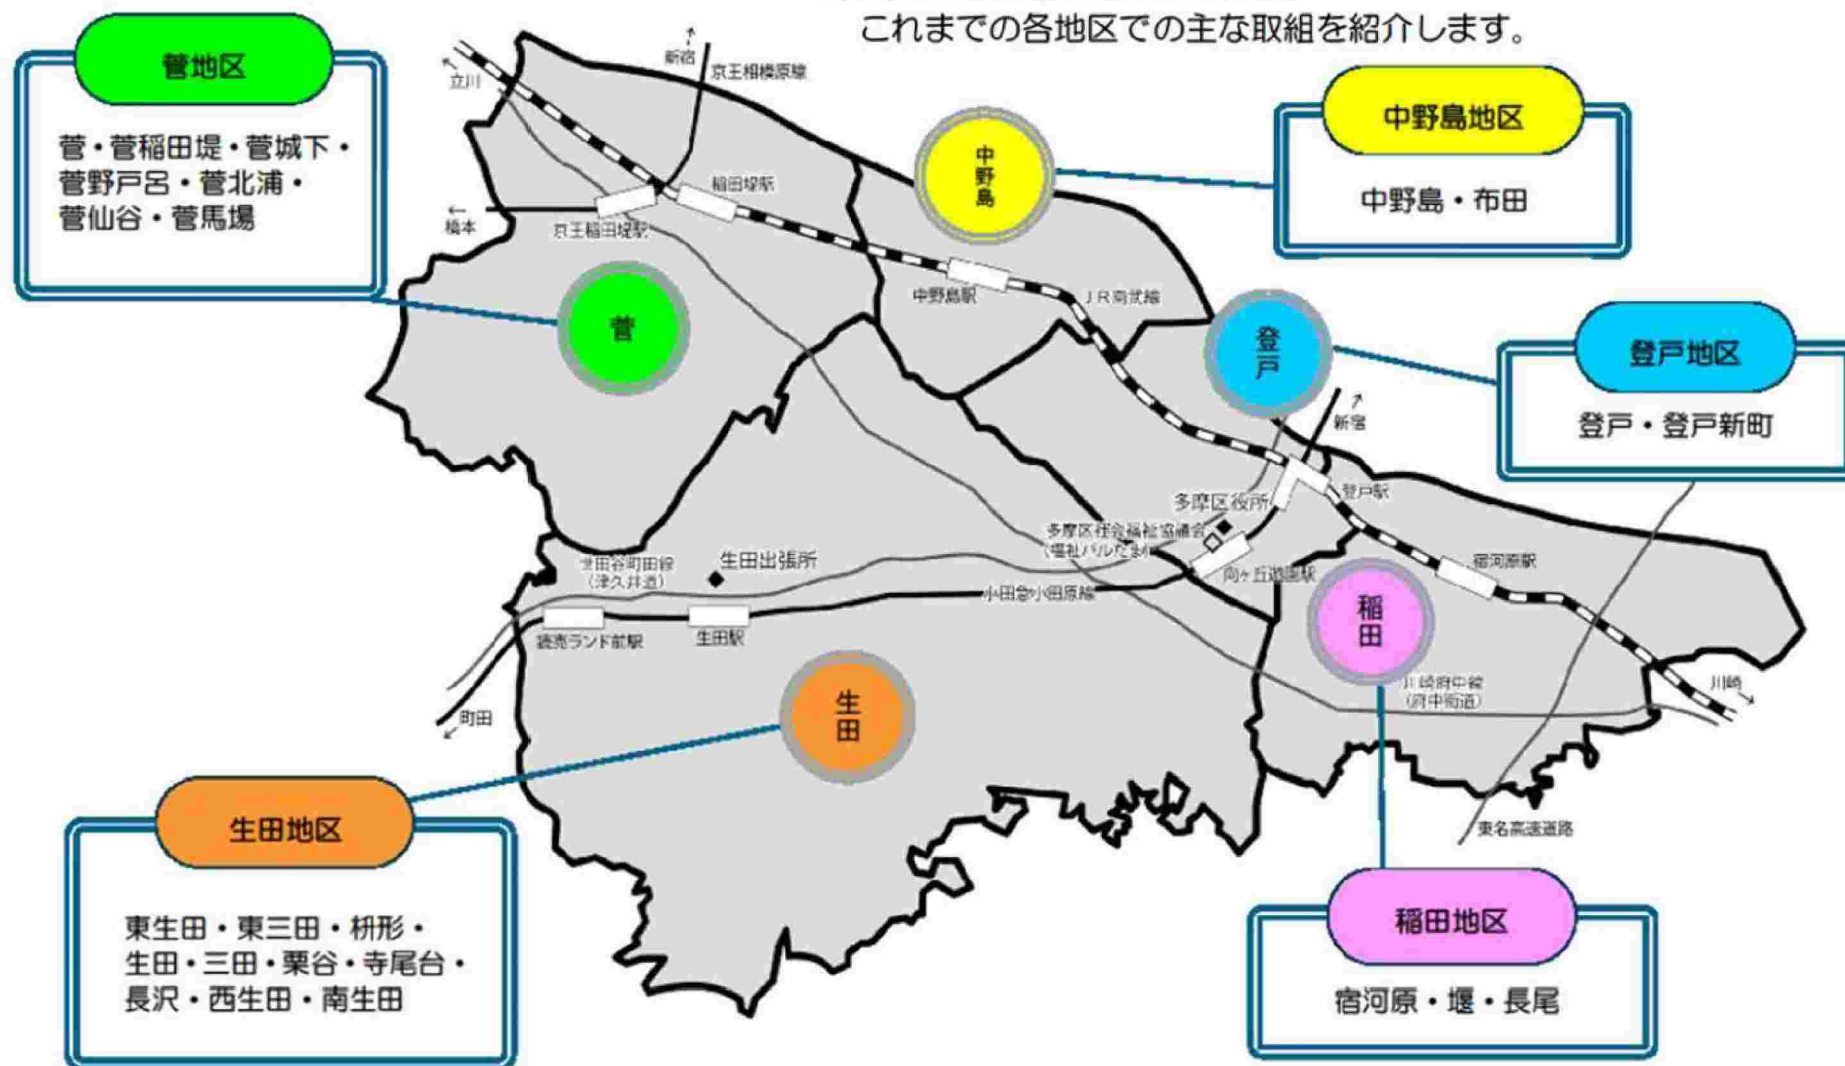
これまでの各地区での主な取組を紹介します。

菅地区

菅・菅稲田堤・菅城下・菅野戸呂・菅北浦・菅仙谷・菅馬場

中野島地区

中野島・布田

登戸地区

登戸・登戸新町

生田地区

東生田・東三田・枡形・生田・三田・栗谷・寺尾台・長沢・西生田・南生田

稲田地区

宿河原・堰・長尾

菅

中野島

登戸

稲田

生田

立川

新宿

京王相模原線

稲田堤駅

京王稲田堤駅

橋本

中野島駅

JR南武線

新宿

多摩区役所

登戸駅

多摩区社会福祉協議会
(福祉パルたま)

世田谷町田線
(津久井道)

生田出張所

向ヶ丘遊園駅

宿河原駅

小田急小田原線

読売ランド前駅

生田駅

川崎府中線
(府中街道)

川崎

町田

東名高速道路